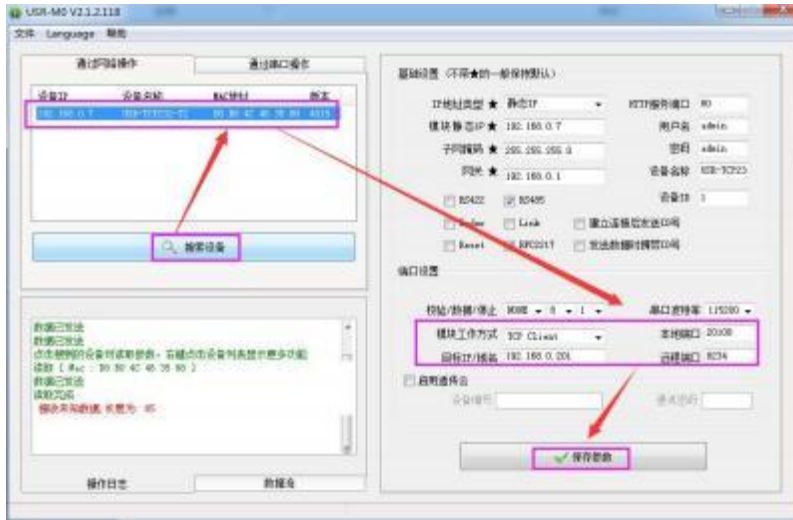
USR-M0 V2.1.2.118
文件 Language 帮助

通过网络操作 | 通过串口操作

| 设备IP | 设备名称 | MAC地址 | 版本 |
|---|---|---|---|
| 192.168.0.7 | USR-TCP232-T2 | D8 B0 4C 4B 35 B0 | 4015 |

搜索设备

数据已发送
数据已发送
点击搜到的设备可读取参数，右键点击设备列表显示更多功能
读取 [ Mac : D8 B0 4C 4B 35 B0 ]
数据已发送
读取完成
接收到的数据 长度为: 65

操作日志 | 数据包

基础设置 (不带★的一般保持默认)

IP地址类型 ★ 静态IP
HTTP服务端口 80
模块静态IP ★ 192.168.0.7
用户名 admin
子网掩码 ★ 255.255.255.0
密码 admin
网关 ★ 192.168.0.1
设备名称 USR-TCP232
RS422
RS485
设备ID 1
Index
Link
建立连接后发送ID码
Reset
RFC2217
发送数据时携带ID码

端口设置

校验/数据/停止 NONE 8 1
串口波特率 115200
模块工作方式 TCP Client
本地端口 20108
目标IP/域名 192.168.0.201
远程端口 8234
启用透传云
设备编号
通讯密码

保存参数